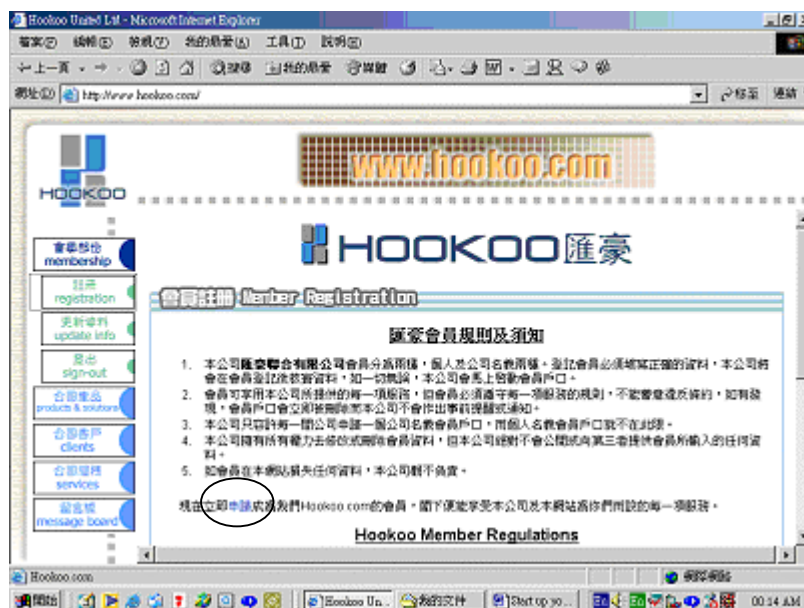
Hookoo United Ltd - Microsoft Internet Explorer

檔案(F) 編輯(E) 檢視(V) 我的最愛(A) 工具(T) 說明(H)

上一頁 搜尋 我的最愛 媒體

網址(D) http://www.hookoo.com/ 移至 連結

HOOKOO

www.hookoo.com

會員登記 membership

註冊 registration

更新資料 update info

登出 sign-out

公司產品 products & solutions

公司客戶 clients

公司服務 services

留言板 message board

HOOKOO匯豪

會員註冊 Member Registration

匯豪會員規則及須知

1. 本公司匯豪聯合有限公司會員分為兩種，個人及公司名義兩種。登記會員必須填寫正確的資料，本公司將會在會員登記後核實資料，如一切無誤，本公司會馬上啟動會員戶口。
2. 會員可享用本公司所提供的每一項服務，但會員必須遵守每一項服務的規則，不能嚴重違反條約，如有發現，會員戶口會立即被刪除而本公司不會作出事前提醒或通知。
3. 本公司只容許每一間公司申請一個公司名義會員戶口，而個人名義會員戶口就不在此限。
4. 本公司擁有所有權力去修改或刪除會員資料，但本公司絕對不會公開或向第三者提供會員所輸入的任何資料。
5. 如會員在本網站損失任何資料，本公司概不負責。

現在立即申請成為我們Hookoo.com的會員，閣下便能享受本公司及本網站為你們而設的每一項服務。

Hookoo Member Regulations

Hookoo.com 網際網路

開始 Hookoo Un... 我的文件 Start up yo... 00:14 AM